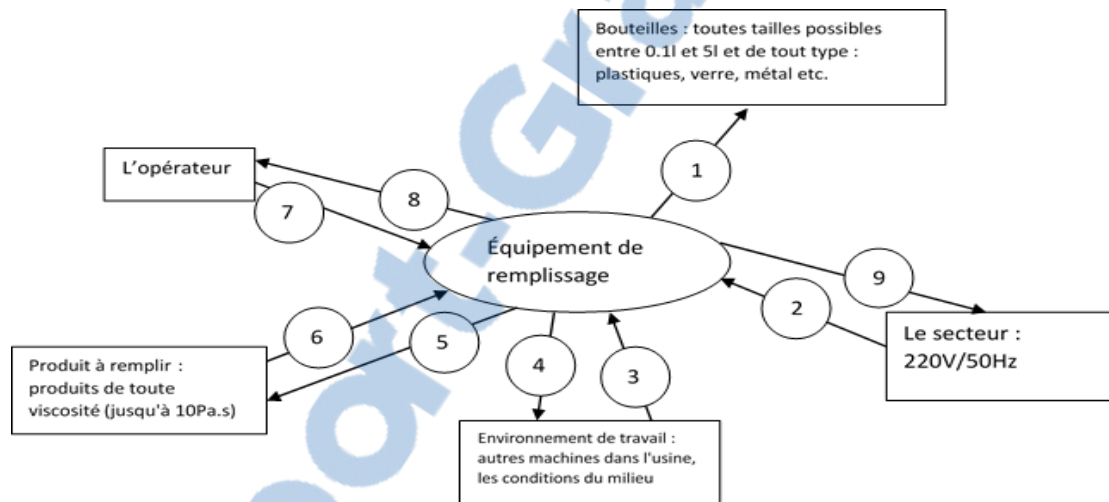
Bouteilles : toutes tailles possibles entre 0.1l et 5l et de tout type : plastiques, verre, métal etc.

L'opérateur

1

8

7

Équipement de remplissage

9

2

6

5

4

3

Le secteur : 220V/50Hz

Produit à remplir : produits de toute viscosité (jusqu'à 10Pa.s)

Environnement de travail : autres machines dans l'usine, les conditions du milieu